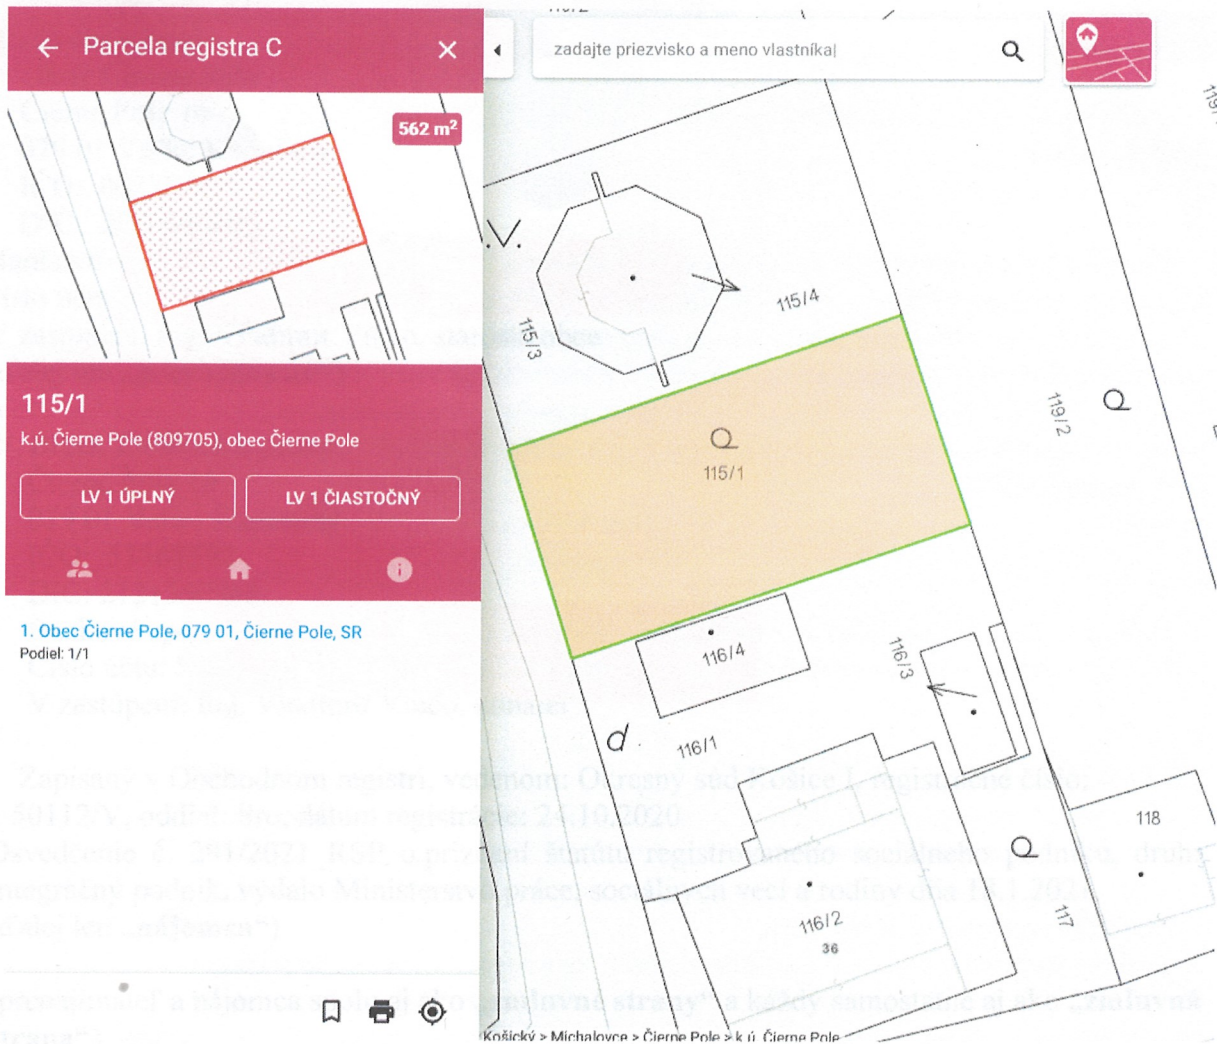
Parcela registra C

562 m²

115/1

k.ú. Čierne Pole (809705), obec Čierne Pole

LV 1 ÚPLNÝ

LV 1 ČIASTOČNÝ

1. Obec Čierne Pole, 079 01, Čierne Pole, SR

Podiel: 1/1

zadajte priezvisko a meno vlastníka

V.

115/3

115/4

119/2

Q

Q

115/1

116/4

116/3

d

116/1

118

Q

116/2

36

117

Košický > Michalovce > Čierne Pole > k.ú. Čierne Pole